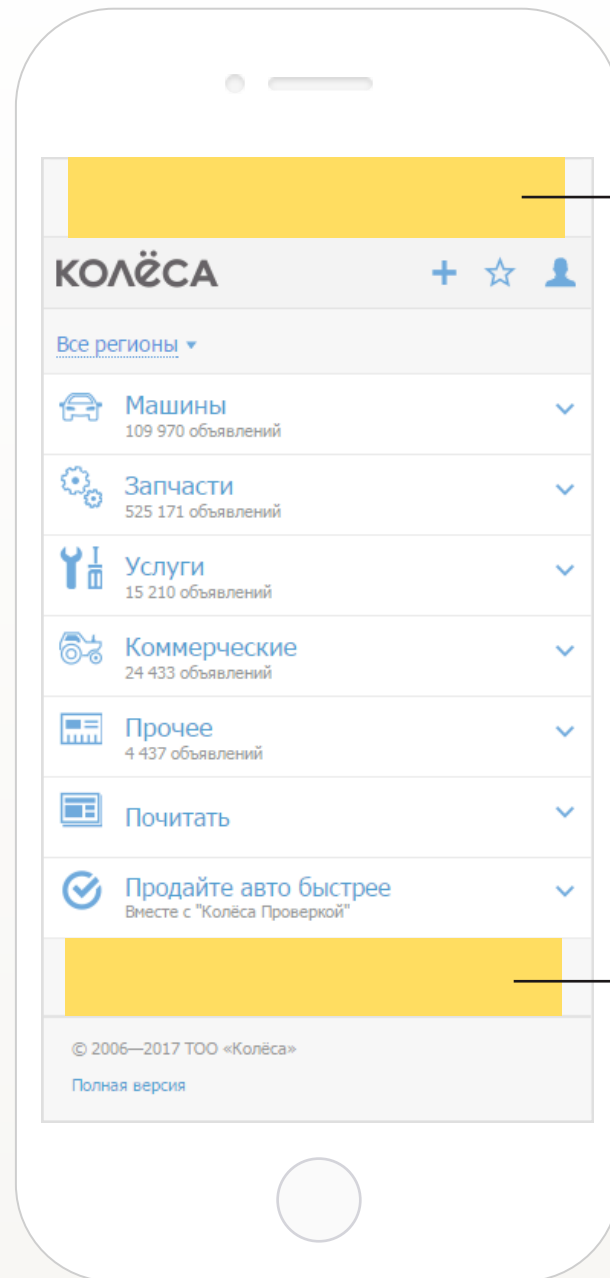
КОЛЁСА

Все регионы

Машины
109 970 объявлений

Запчасти
525 171 объявлений

Услуги
15 210 объявлений

Коммерческие
24 433 объявлений

Прочее
4 437 объявлений

Почитать

Продайте авто быстрее
Вместе с "Колёса Проверкой"

© 2006—2017 ТОО «Колёса»

Полная версия